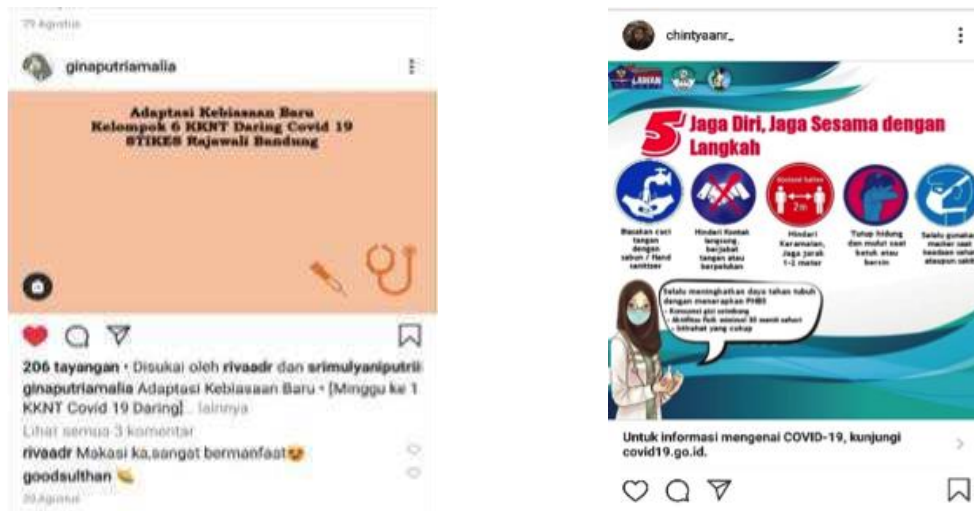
29 Agustus

ginaputriamalia

Adaptasi Kebiasaan Baru
Kelompok 6 KKNT Daring Covid 19
STIKES Rajawali Bandung

206 tayangan • Disukai oleh rivaadr dan srimulyaniputrii
ginaputriamalia Adaptasi Kebiasaan Baru • [Minggu ke 1 KKNT Covid 19 Daring] ... lainnya
Lihat semua 3 komentar
rivaadr Makasi ka,sangat bermanfaat😍
goodsulthan 👏
30 Agustus

chintyaanr_

5 Jaga Diri, Jaga Sesama dengan Langkah

Biasakan cuci tangan dengan sabun / Hand sanitizer

Hindari Kontak langsung, berjabat tangan atau berpelukan

Hindari Keramaian, Jaga jarak 1-2 meter

Tutup hidung dan mulut saat batuk atau bersin

Selalu gunakan masker saat keadaan sehat ataupun sakit

Selalu meningkatkan daya tahan tubuh dengan menerapkan PHBS
- Konsumsi gizi seimbang
- Aktifitas fisik minimal 30 menit sehari
- Istirahat yang cukup

Untuk informasi mengenai COVID-19, kunjungi covid19.go.id.